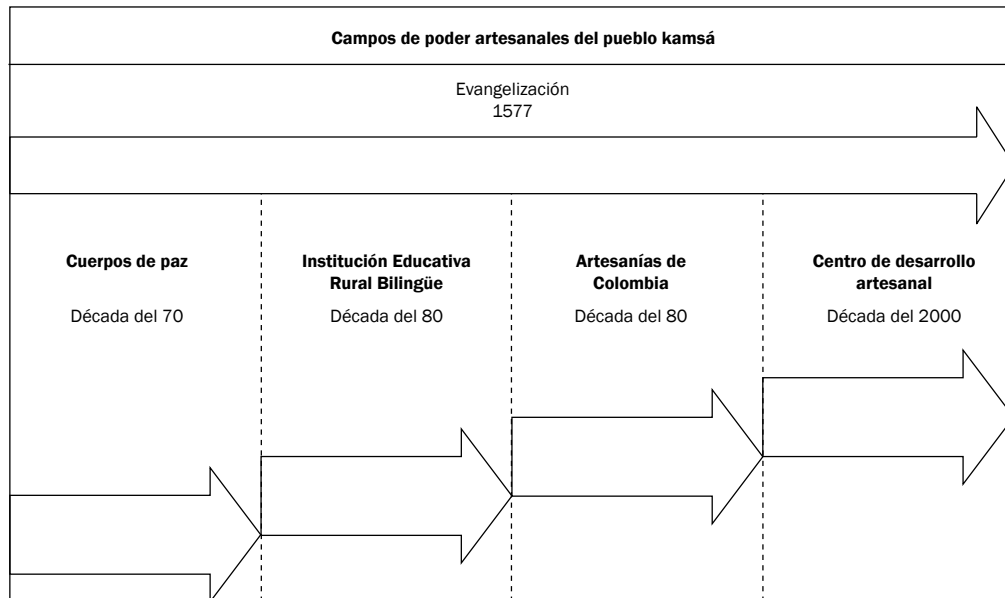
Campos de poder artesanales del pueblo kamsá

Evangelización
1577

Cuerpos de paz

Década del 70

Institución Educativa Rural Bilingüe

Década del 80

Artesanías de Colombia

Década del 80

Centro de desarrollo artesanal

Década del 2000